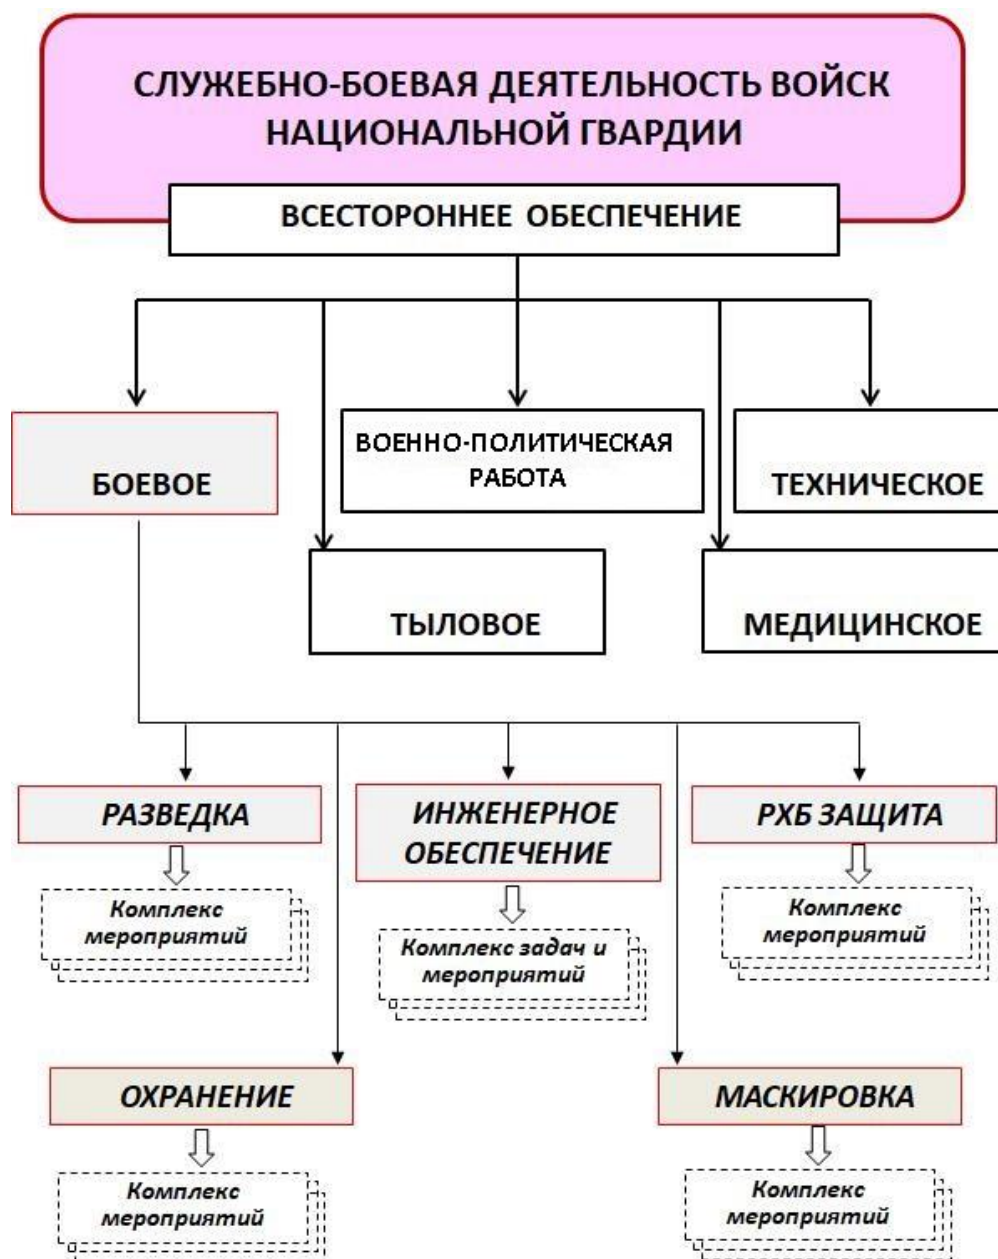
СЛУЖЕБНО-БОЕВАЯ ДЕЯТЕЛЬНОСТЬ ВОЙСК НАЦИОНАЛЬНОЙ ГВАРДИИ

ВСЕСТОРОННЕЕ ОБЕСПЕЧЕНИЕ

БОЕВОЕ

ВОЕННО-ПОЛИТИЧЕСКАЯ РАБОТА

ТЕХНИЧЕСКОЕ

ТЫЛОВОЕ

МЕДИЦИНСКОЕ

РАЗВЕДКА

Комплекс мероприятий

ИНЖЕНЕРНОЕ ОБЕСПЕЧЕНИЕ

Комплекс задач и мероприятий

РХБ ЗАЩИТА

Комплекс мероприятий

ОХРАНЕНИЕ

Комплекс мероприятий

МАСКИРОВКА

Комплекс мероприятий